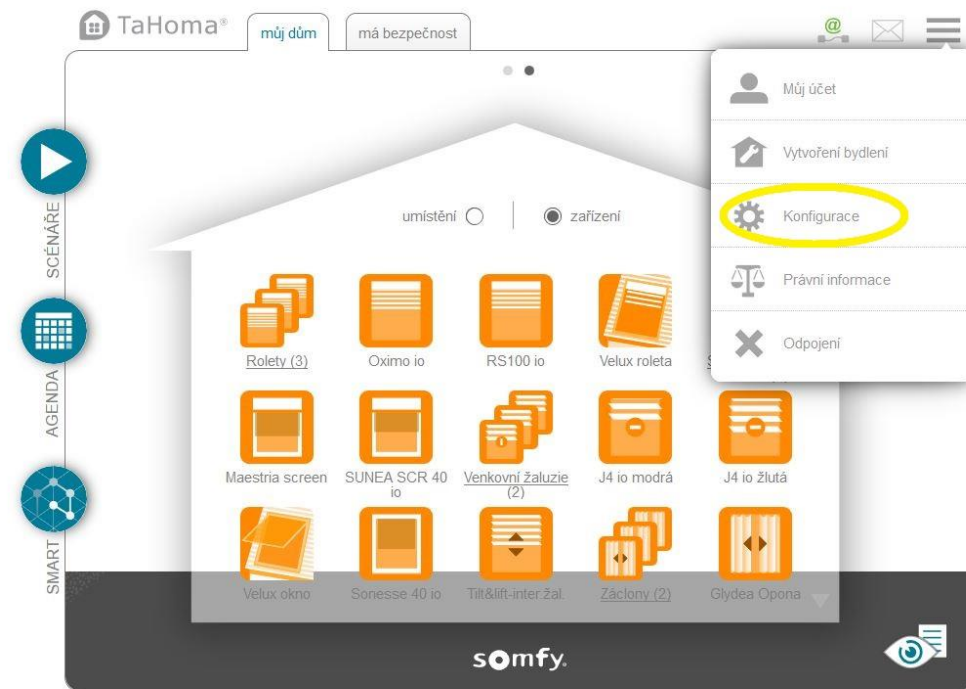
TaHoma®

můj dům

má bezpečnost

SCÉNÁŘE

AGENDA

SMART

umístění

zařízení

Rolety (3)

Oximo io

RS100 io

Velux roleta

Maestria screen

SUNEA SCR 40 io

Venkovní žaluzie (2)

J4 io modrá

J4 io žlutá

Velux okno

Sonesse 40 io

Tilt&lift-inter.žal.

Záclony (2)

Glydea Opona

Můj účet

Vytvoření bydlení

Konfigurace

Právní informace

Odpojení

somfy.